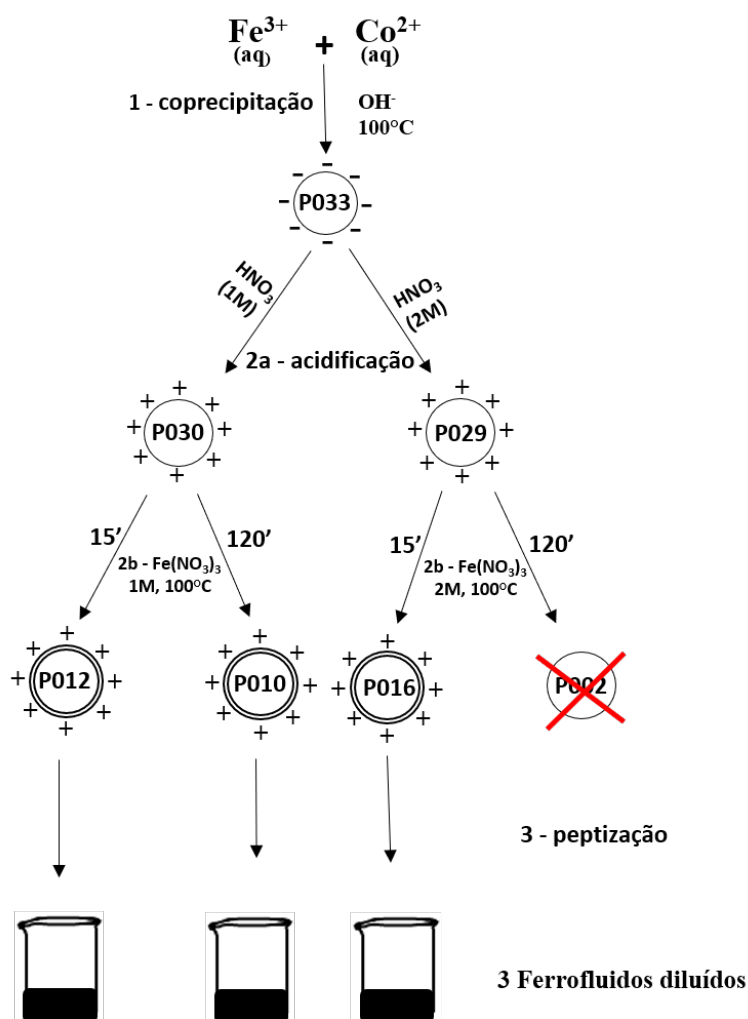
$Fe^{3+}_{(aq)}$ + $Co^{2+}_{(aq)}$

1 - coprecipitação

$OH^-$
100°C

P033

$HNO_3$ (1M)

$HNO_3$ (2M)

2a - acidificação

P030

P029

15’

120’

2b - $Fe(NO_3)_3$ 1M, 100°C

15’

120’

2b - $Fe(NO_3)_3$ 2M, 100°C

P012

P010

P016

P0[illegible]2

3 - peptização

3 Ferrofluidos diluídos